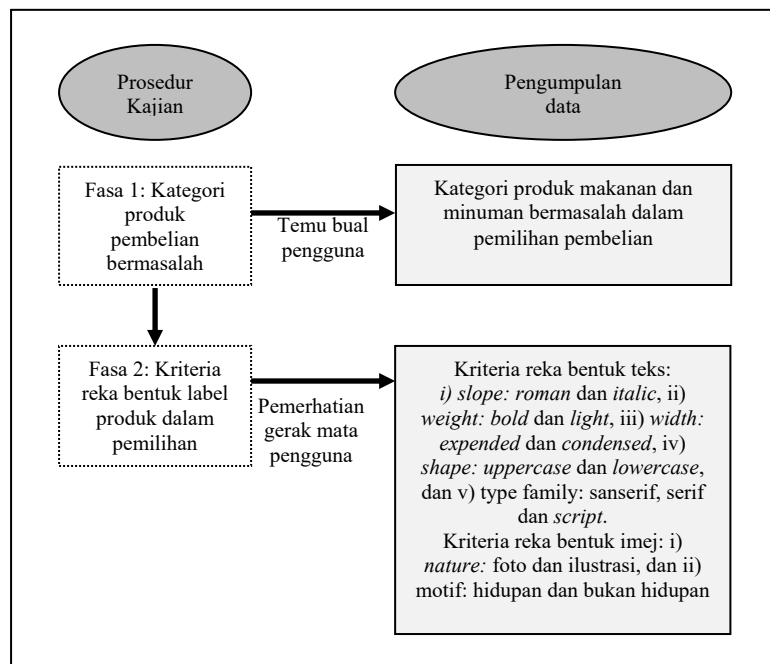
Prosedur Kajian

Pengumpulan data

Fasa 1: Kategori produk pembelian bermasalah

Temu bual pengguna

Kategori produk makanan dan minuman bermasalah dalam pemilihan pembelian

Fasa 2: Kriteria reka bentuk label produk dalam pemilihan

Pemerhatian gerak mata pengguna

Kriteria reka bentuk teks: i) slope: roman dan italic, ii) weight: bold dan light, iii) width: expended dan condensed, iv) shape: uppercase dan lowercase, dan v) type family: sanserif, serif dan script.
Kriteria reka bentuk imej: i) nature: foto dan ilustrasi, dan ii) motif: hidupan dan bukan hidupan